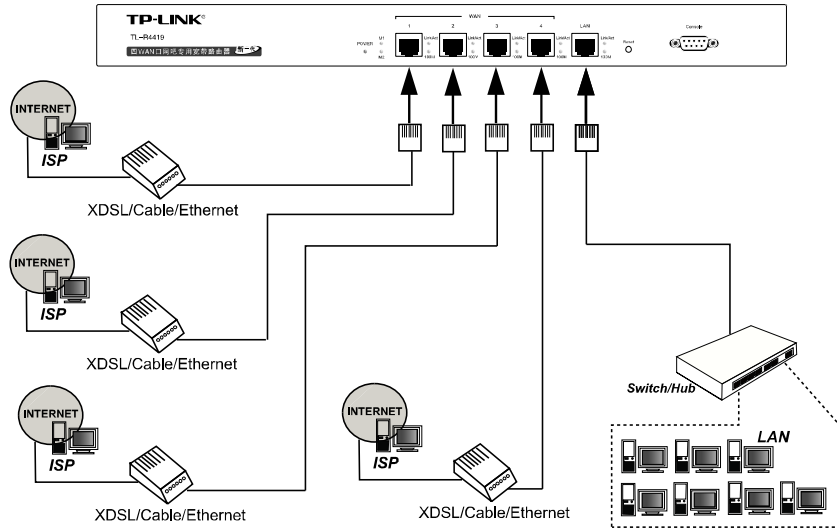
TP-LINK®

TL-R4419

四WAN口网吧专用宽带路由器

POWER

WAN

1

2

3

4

LAN

Reset

Console

INTERNET

ISP

XDSL/Cable/Ethernet

INTERNET

ISP

XDSL/Cable/Ethernet

INTERNET

ISP

XDSL/Cable/Ethernet

INTERNET

ISP

XDSL/Cable/Ethernet

Switch/Hub

LAN